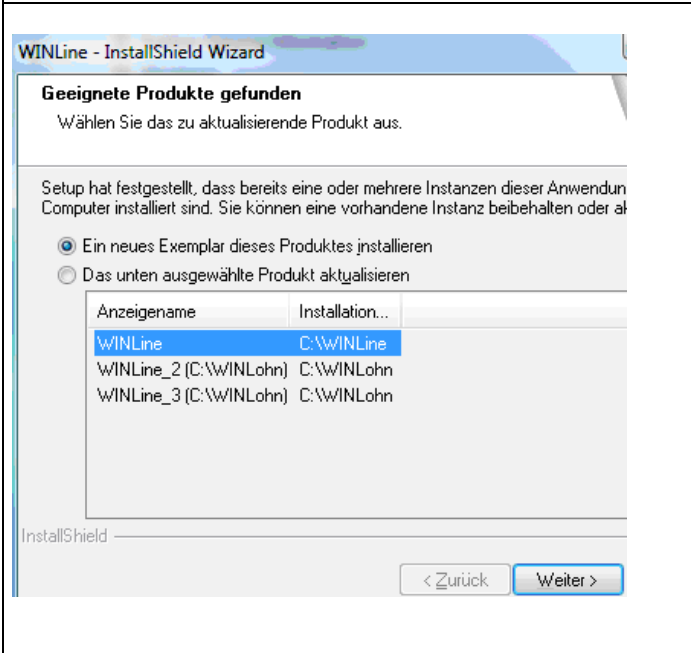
WINLine - InstallShield Wizard

Geeignete Produkte gefunden

Wählen Sie das zu aktualisierende Produkt aus.

Setup hat festgestellt, dass bereits eine oder mehrere Instanzen dieser Anwendun Computer installiert sind. Sie können eine vorhandene Instanz beibehalten oder ak

Ein neues Exemplar dieses Produktes installieren

Das unten ausgewählte Produkt aktualisieren

| Anzeigename | Installation... |
|---|---|
| WINLine | C:\WINLine |
| WINLine_2 (C:\WINLohn) | C:\WINLohn |
| WINLine_3 (C:\WINLohn) | C:\WINLohn |

InstallShield

< Zurück

Weiter >